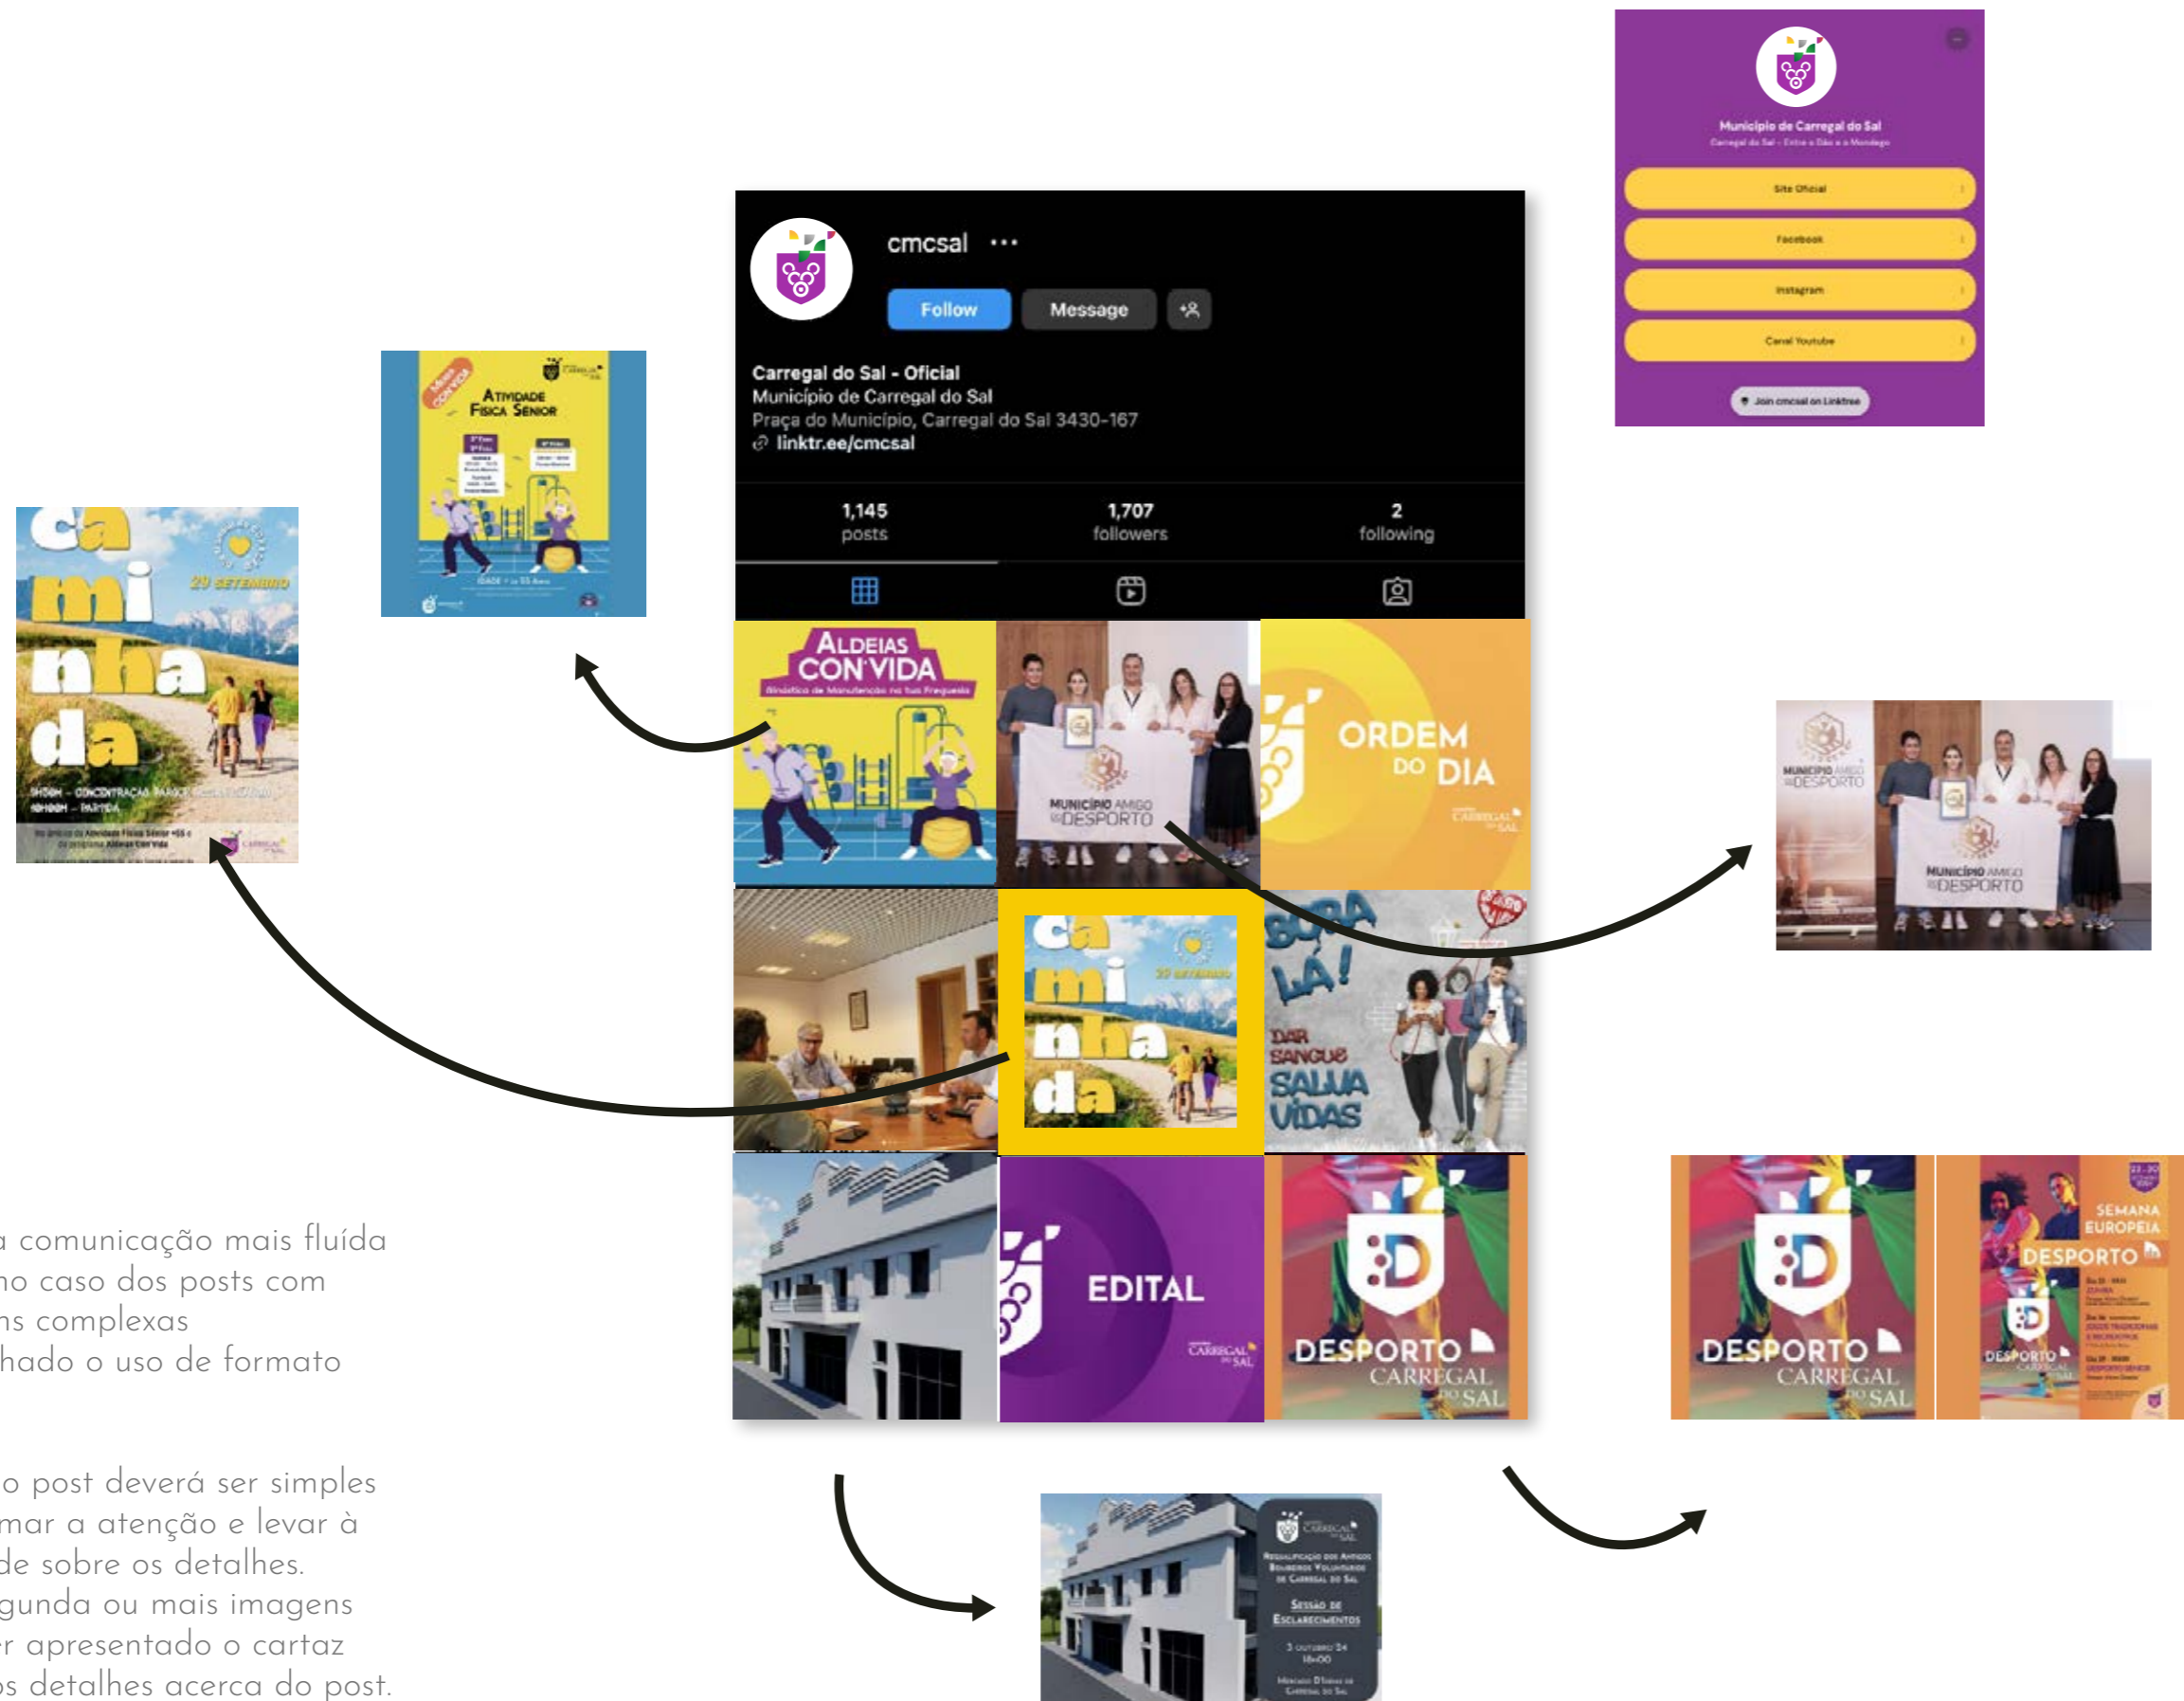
cmcsal ···

Follow Message

Carregal do Sal - Oficial
Município de Carregal do Sal
Praça do Município, Carregal do Sal 3430-167
linktr.ee/cmcsal

1,145 posts
1,707 followers
2 following

Município de Carregal do Sal
Carregal do Sal - Entre o Dão e o Mondego

Site Oficial
Facebook
Instagram
Canal Youtube
Join cmcsal on Linktree

Atividade Física Sénior

ca mi nha da
29 SETEMBRO

ALDEIAS CON'VIDA

MUNICÍPIO AMIGO DO DESPORTO

ORDEM DO DIA

BORA LÁ!
DAR SANGUE SALVA VIDAS

EDITAL

DESPORTO CARREGAL DO SAL

SEMANA EUROPEIA DESPORTO

Sessão de Esclarecimentos
3 outubro 24

a comunicação mais fluída no caso dos posts com ns complexas hado o uso de formato

o post deverá ser simples mar a atenção e levar à de sobre os detalhes. gunda ou mais imagens r apresentado o cartaz s detalhes acerca do post.